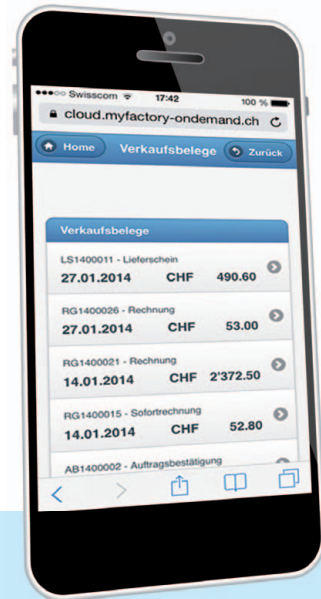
●●●○○ Swisscom 17:42 100 %

cloud.myfactory-ondemand.ch

Home Verkaufsbelege Zurück

Verkaufsbelege

LS1400011 - Lieferschein
27.01.2014 CHF 490.60

RG1400026 - Rechnung
27.01.2014 CHF 53.00

RG1400021 - Rechnung
14.01.2014 CHF 2'372.50

RG1400015 - Sofortrechnung
14.01.2014 CHF 52.80

AB1400002 - Auftragsbestätigung